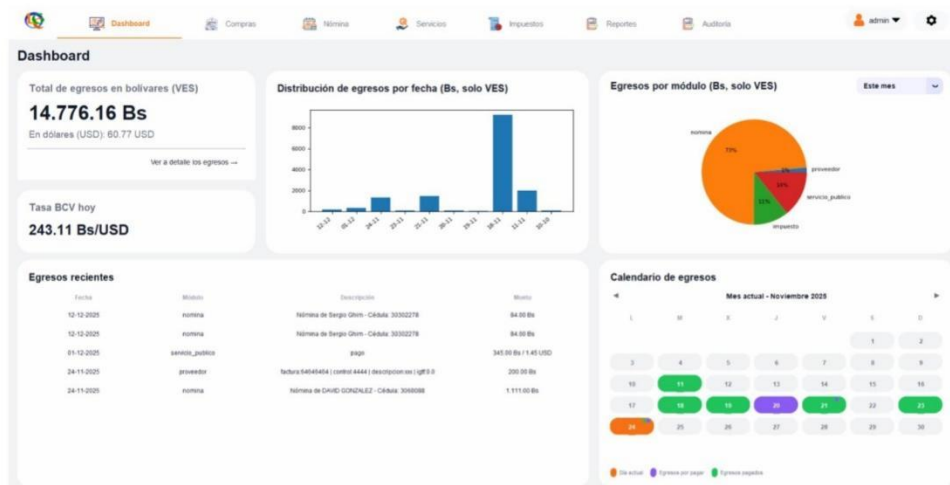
Dashboard Compras Nómina Servicios Impuestos Reportes Auditoría admin

Dashboard

Total de egresos en bolívares (VES)

14.776.16 Bs

En dólares (USD): 60.77 USD

Ver a detalle los egresos →

Tasa BCV hoy

243.11 Bs/USD

Distribución de egresos por fecha (Bs, solo VES)

8000
6000
4000
2000
0

12-12 01-12 24-11 23-11 21-11 20-11 19-11 18-11 11-11 10-10

Egresos por módulo (Bs, solo VES)

Este mes

nomina
73%
proveedor
14%
servicio_publico
11%
impuesto

Egresos recientes

| Fecha | Módulo | Descripción | Monto |
|---|---|---|---|
| 12-12-2025 | nomina | Nómina de Sergio Ghim - Cédula: 30302278 | 84.00 Bs |
| 12-12-2025 | nomina | Nómina de Sergio Ghim - Cédula: 30302278 | 84.00 Bs |
| 01-12-2025 | servicio_publico | pago | 345.00 Bs / 1.45 USD |
| 24-11-2025 | proveedor | factura:64645404 \| control:4444 \| descripcion:ss \| igtf:0.0 | 200.00 Bs |
| 24-11-2025 | nomina | Nómina de DAVID GONZALEZ - Cédula: 3068088 | 1.111.00 Bs |

Calendario de egresos

◄ Mes actual - Noviembre 2025 ►

| L | M | X | J | V | S | D |
|---|---|---|---|---|---|---|
| | | | | | 1 | 2 |
| 3 | 4 | 5 | 6 | 7 | 8 | 9 |
| 10 | 11 | 12 | 13 | 14 | 15 | 16 |
| 17 | 18 | 19 | 20 | 21 | 22 | 23 |
| 24 | 25 | 26 | 27 | 28 | 29 | 30 |

Día actual Egresos por pagar Egresos pagados